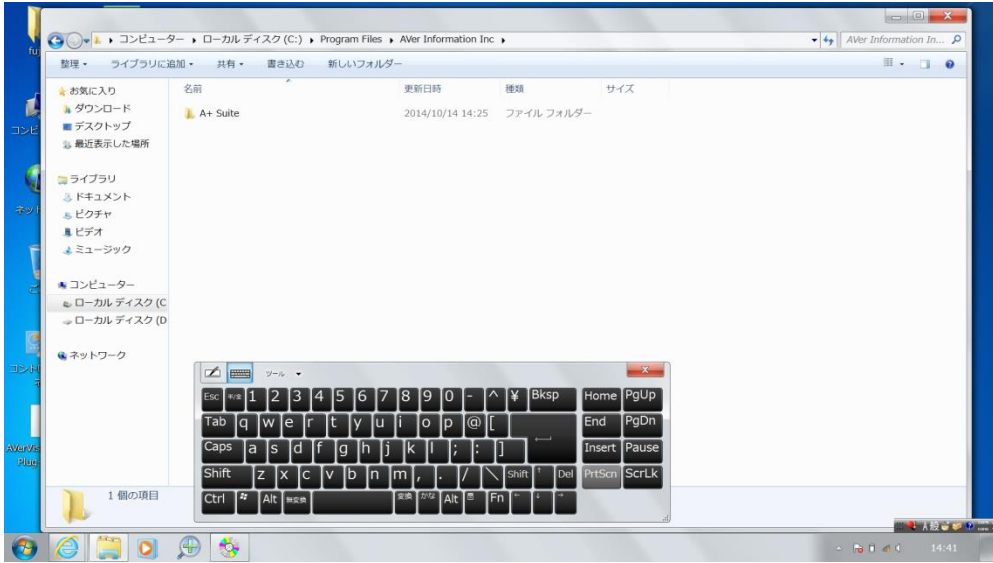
fuj

コンピ

ネット

コントロ

AVerVis Plug

コンピューター ▸ ローカル ディスク (C:) ▸ Program Files ▸ AVer Information Inc ▸

AVer Information In...

整理 ▾ ライブラリに追加 ▾ 共有 ▾ 書き込む 新しいフォルダー

お気に入り
ダウンロード
デスクトップ
最近表示した場所

ライブラリ
ドキュメント
ピクチャ
ビデオ
ミュージック

コンピューター
ローカル ディスク (C
ローカル ディスク (D

ネットワーク

| 名前 | 更新日時 | 種類 | サイズ |
|---|---|---|---|
| A+ Suite | 2014/10/14 14:25 | ファイル フォルダー | |

1 個の項目

ツール ▾

Esc 半/全 1 2 3 4 5 6 7 8 9 0 - ^ ¥ Bksp Home PgUp
Tab q w e r t y u i o p @ [ End PgDn
Caps a s d f g h j k l ; : ] Insert Pause
Shift z x c v b n m , . / \ Shift ↑ Del PrtScn ScrLk
Ctrl Alt 無変換 変換 かな Alt Fn ← ↓ →

14:41